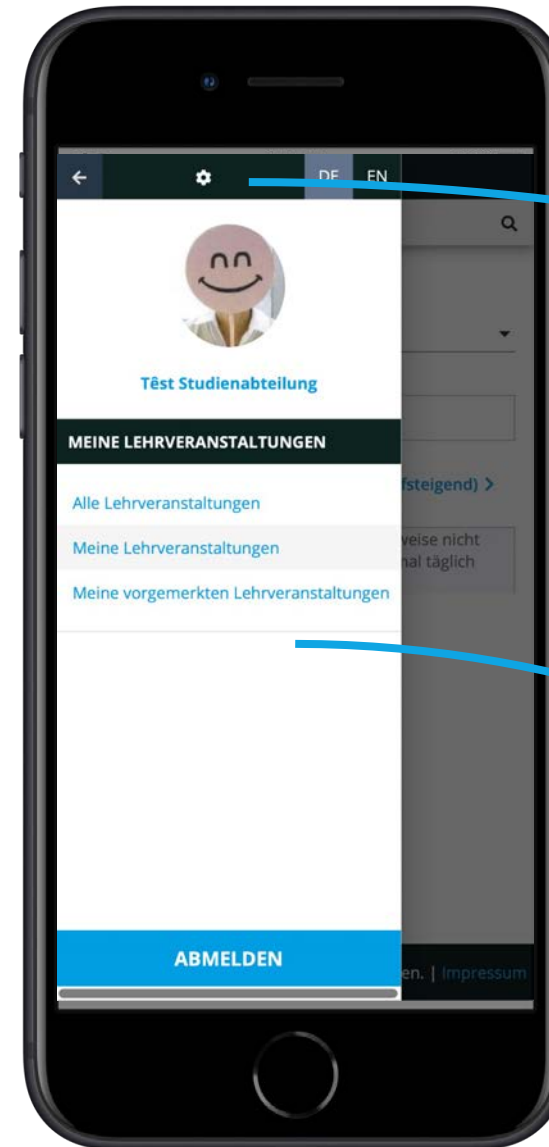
DE EN

Têst Studienabteilung

MEINE LEHRVERANSTALTUNGEN

Alle Lehrveranstaltungen

Meine Lehrveranstaltungen

Meine vorgemerkten Lehrveranstaltungen

ABMELDEN

fsteigend) >

weise nicht
nal täglich

en. | Impressum